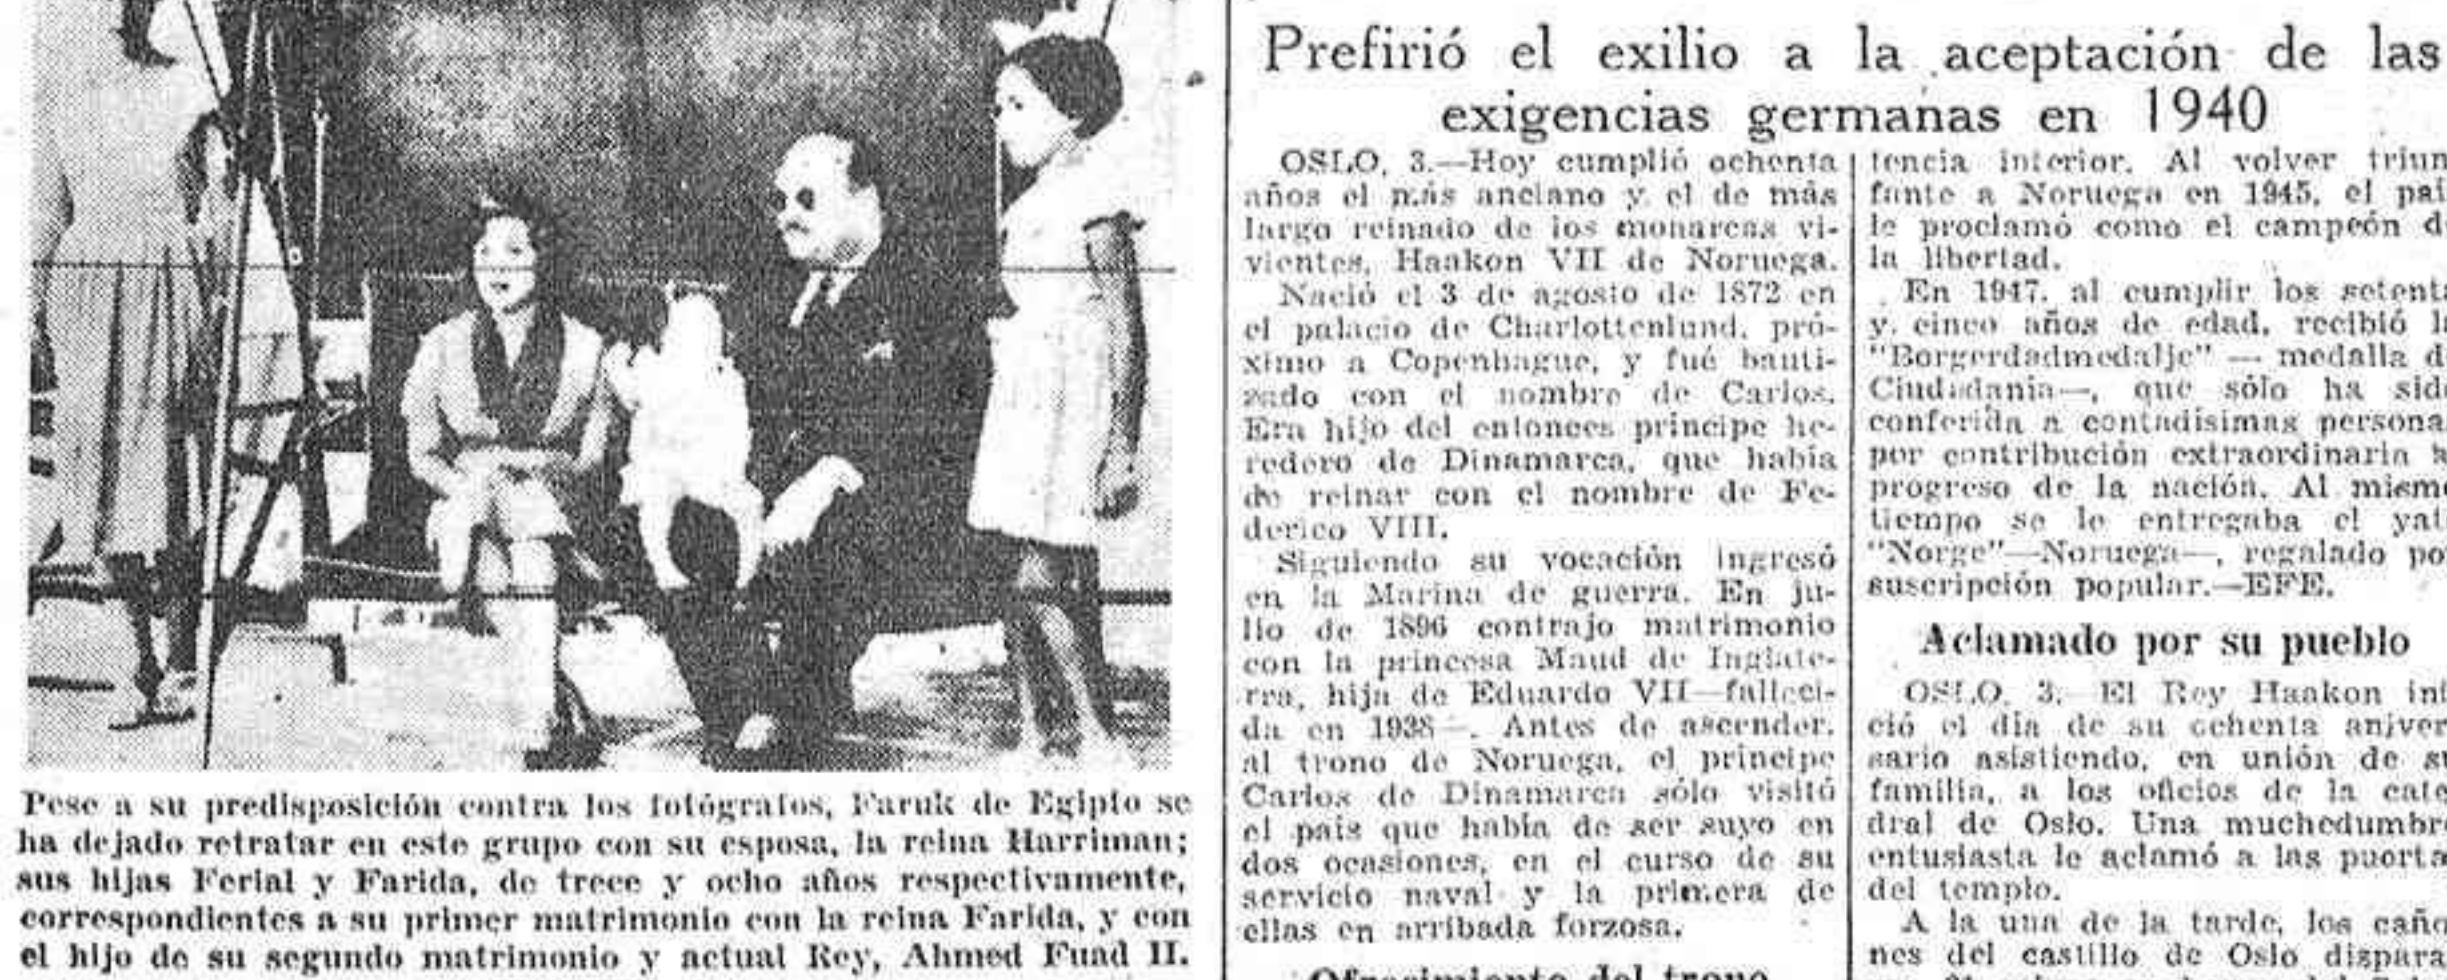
Pese a su predisposición contra los fotógrafos, Faruk de Egipto se ha dejado retratar en este grupo con su esposa, la reina Harriman; sus hijas Ferial y Farida, de trece y ocho años respectivamente, correspondientes a su primer matrimonio con la reina Farida, y con el hijo de su segundo matrimonio y actual Rey, Ahmed Fuad II.

Prefirió el exilio a la aceptación de las exigencias germanas en 1940

OSLO, 3.—Hoy cumplió ochenta años el más anciano y el de más largo reinado de los monarcas vivientes, Haakon VII de Noruega.

Nació el 3 de agosto de 1872 en el palacio de Charlottenlund, próximo a Copenhague, y fué bautizado con el nombre de Carlos. Era hijo del entonces príncipe heredero de Dinamarca, que había de reinar con el nombre de Federico VIII.

Siguiendo su vocación ingresó en la Marina de guerra. En julio de 1896 contrajo matrimonio con la princesa Maud de Inglaterra, hija de Eduardo VII—fallecida en 1938—. Antes de ascender al trono de Noruega, el príncipe Carlos de Dinamarca sólo visitó el país que había de ser suyo en dos ocasiones, en el curso de su servicio naval y la primera de ellas en arribada forzosa.

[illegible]

tencia interior. Al volver triun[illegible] fante a Noruega en 1945, el pai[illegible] le proclamó como el campeón d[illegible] la libertad.

En 1947, al cumplir los setent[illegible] y cinco años de edad, recibió l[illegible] "Borgerdadmedalje" — medalla d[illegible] Ciudadania—, que sólo ha sid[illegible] conferida a contadísimas persona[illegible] por contribución extraordinaria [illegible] progreso de la nación. Al mism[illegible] tiempo se le entregaba el yat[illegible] "Norge"—Noruega—, regalado po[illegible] suscripción popular.—EFE.

Aclamado por su pueblo

OSLO, 3.—El Rey Haakon ini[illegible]ció el día de su ochenta aniver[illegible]sario asistiendo, en unión de s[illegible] familia, a los oficios de la cate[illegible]dral de Oslo. Una muchedumbr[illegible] entusiasta le aclamó a las puerta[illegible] del templo.

A la una de la tarde, los caño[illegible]nes del castillo de Oslo dispara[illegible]